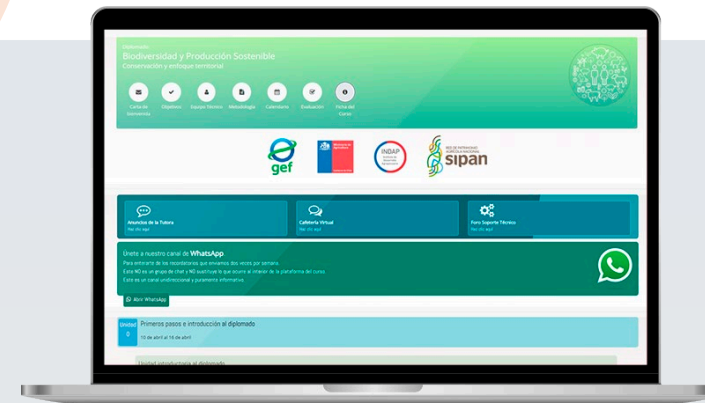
Diplomado
Biodiversidad y Producción Sostenible -
Conservación y enfoque territorial

Carta de bienvenida
Objetivos
Equipo Técnico
Metodología
Calendario
Evaluación
Fecha del Curso

gef
INDAP
sipan

Anuncios de la Tutora
Cafetería Virtual
Foro Soporte Técnico

Únete a nuestro canal de WhatsApp
Para enterarte de los recordatorios que enviamos dos veces por semana.
Este NO es un grupo de chat y NO sustituye lo que ocurre al interior de la plataforma del curso.
Este es un canal unidireccional y puramente informativo.

Abrir WhatsApp

Unidad 0
Primeros pasos e introducción al diplomado
10 de abril al 16 de abril

Unidad introductoria al diplomado